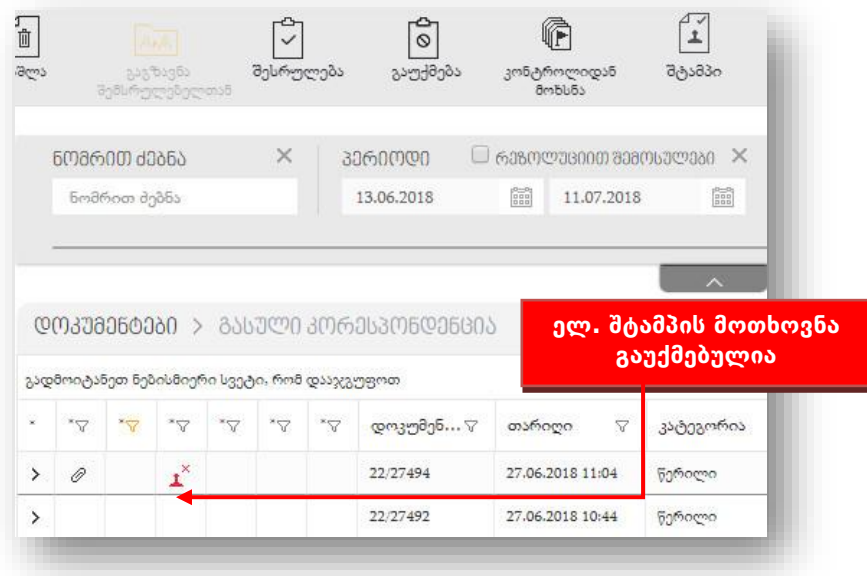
შლა

გაგზავნა შემსრულებელთან

შესრულება

გაუქმება

კონტროლიდან მოხსნა

შტამპი

ნომრით ძებნა ×

ნომრით ძებნა

პერიოდი

რეზოლუციით შემოსულები ×

13.06.2018

11.07.2018

დოკუმენტები > გასული კორესპონდენცია

ელ. შტამპის მოთხოვნა გაუქმებულია

გადმოიტანეთ ნებისმიერი სვეტი, რომ დააჯგუფოთ

| * | * | * | * | * | * | * | დოკუმენ... | თარიღი | კატეგორია |
|---|---|---|---|---|---|---|---|---|---|
| > | | | | | | | 22/27494 | 27.06.2018 11:04 | წერილი |
| > | | | | | | | 22/27492 | 27.06.2018 10:44 | წერილი |